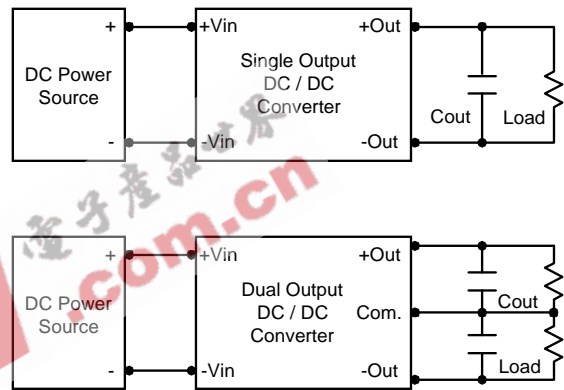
DC Power Source

+

-

+Vin

-Vin

Single Output DC / DC Converter

+Out

-Out

Cout

Load

DC Power Source

+

-

+Vin

-Vin

Dual Output DC / DC Converter

+Out

Com.

-Out

Cout

Load

电子产品世界 .com.cn